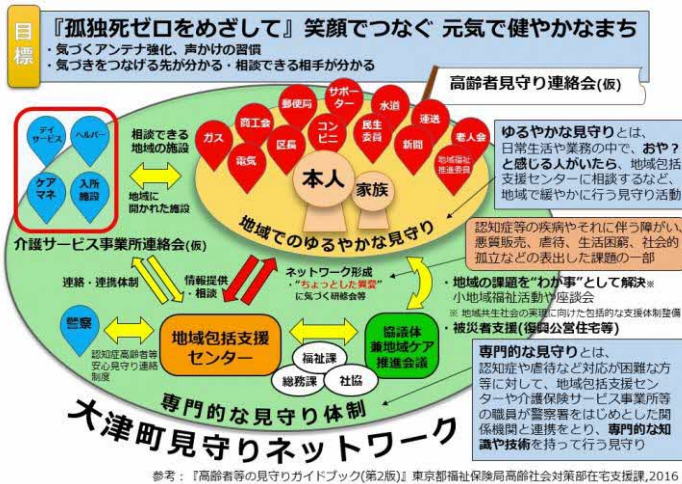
目標

『孤独死ゼロをめざして』笑顔でつなぐ 元気で健やかなまち

・気づくアンテナ強化、声かけの習慣
・気づきをつなげる先が分かる・相談できる相手が分かる

高齢者見守り連絡会(仮)

デイサービス
ヘルパー
ケアマネ
入所施設

相談できる地域の施設

地域に開かれた施設

介護サービス事業所連絡会(仮)

ガス
商工会
郵便局
サポーター
コンビニ
水道
民生委員
連合
老人会
電気
区長
新聞
地域福祉推進委員

本人
家族

地域でのゆるやかな見守り

ゆるやかな見守りとは、日常生活や業務の中で、おや？と感じる人がいたら、地域包括支援センターに相談するなど、地域で緩やかに行う見守り活動

認知症等の疾病やそれに伴う障がい、悪質販売、虐待、生活困難、社会的孤立などの表出した課題の一部

連絡・連携体制

情報提供・相談

ネットワーク形成
"ちょっとした異変"に気づく研修会等

・地域の課題を"わが事"として解決※
小地域福祉活動や座談会
※ 地域共生社会の実現に向けた包括的な支援体制整備
・被災者支援(復興公営住宅等)

警察

認知症高齢者等安心見守り連絡制度

地域包括支援センター

福祉課
総務課
社協

協議体兼地域ケア推進会議

専門的な見守りとは、認知症や虐待など対応が困難な方等に対して、地域包括支援センターや介護保険サービス事業所等の職員が警察署をはじめとした関係機関と連携をとり、専門的な知識や技術を持って行う見守り

専門的な見守り体制

大津町見守りネットワーク

参考：『高齢者等の見守りガイドブック(第2版)』東京都福祉保健局高齢社会対策部在宅支援課,2016